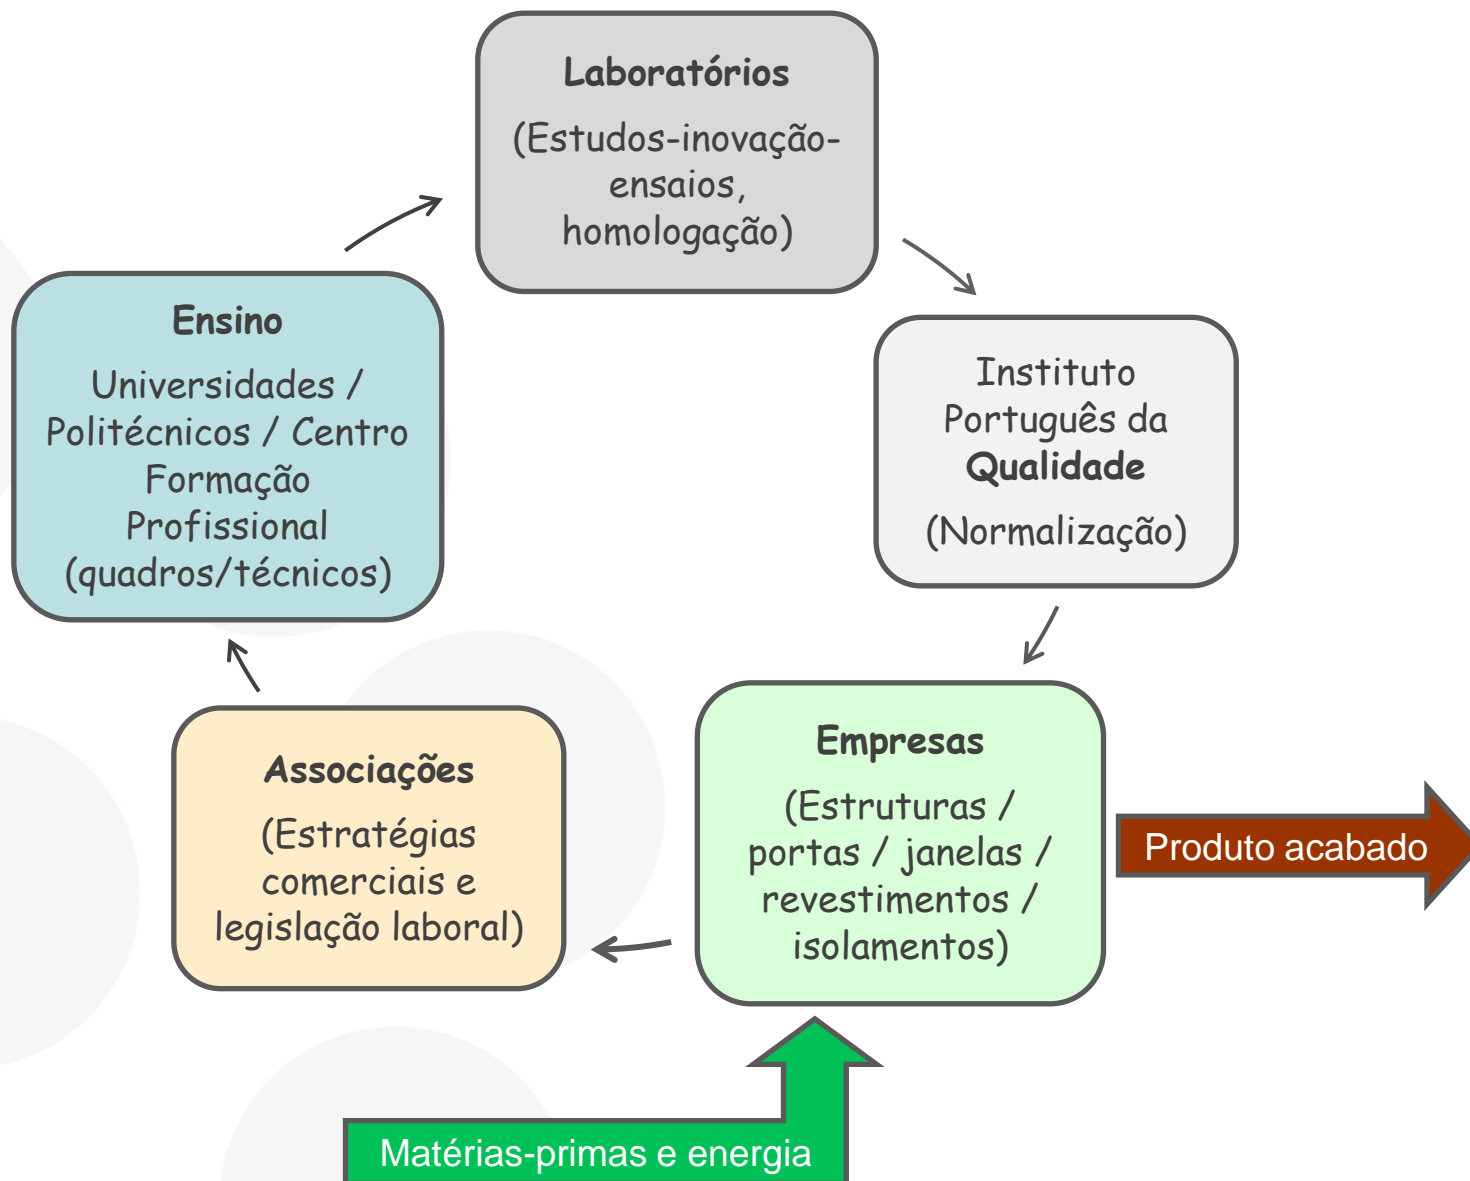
Laboratórios

(Estudos-inovação-ensaios, homologação)

Instituto Português da Qualidade

(Normalização)

Empresas

(Estruturas / portas / janelas / revestimentos / isolamentos)

Produto acabado

Matérias-primas e energia

Associações

(Estratégias comerciais e legislação laboral)

Ensino

Universidades / Politécnicos / Centro Formação Profissional (quadros/técnicos)